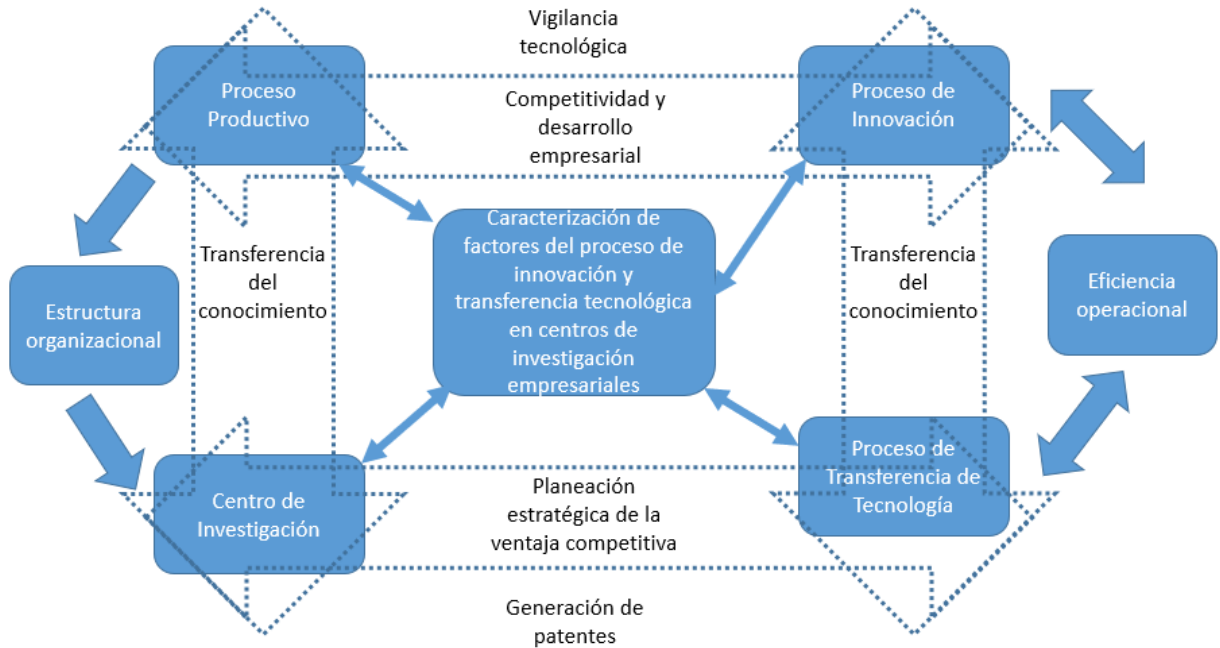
Vigilancia tecnológica

Proceso Productivo

Competitividad y desarrollo empresarial

Proceso de Innovación

Transferencia del conocimiento

Caracterización de factores del proceso de innovación y transferencia tecnológica en centros de investigación empresariales

Transferencia del conocimiento

Eficiencia operacional

Estructura organizacional

Centro de Investigación

Planeación estratégica de la ventaja competitiva

Proceso de Transferencia de Tecnología

Generación de patentes